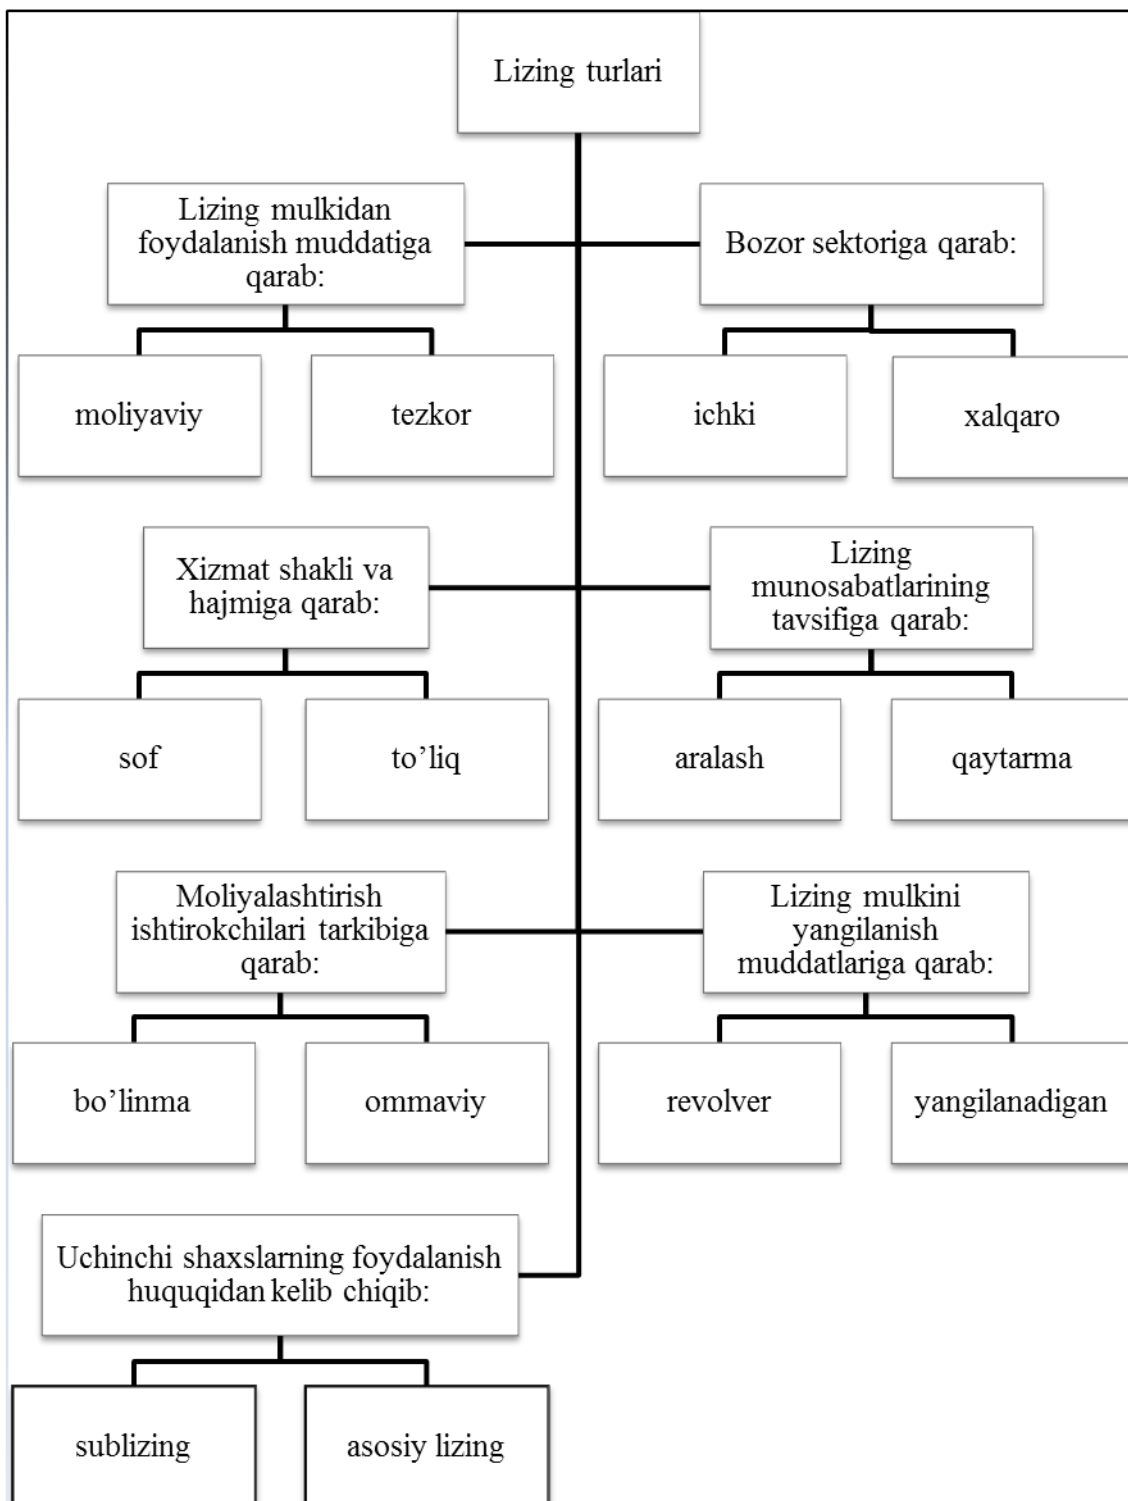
Lizing turlari

Lizing mulkidan foydalanish muddatiga qarab:

moliyaviy

tezkor

Bozor sektoriga qarab:

ichki

xalqaro

Xizmat shakli va hajmiga qarab:

sof

to'liq

Lizing munosabatlarining tavsifiga qarab:

aralash

qaytarma

Moliyalashtirish ishtirokchilari tarkibiga qarab:

bo'linma

ommaviy

Lizing mulkini yangilanish muddatlariga qarab:

revolver

yangilanadigan

Uchinchi shaxslarning foydalanish huquqidan kelib chiqib:

sublizing

asosiy lizing